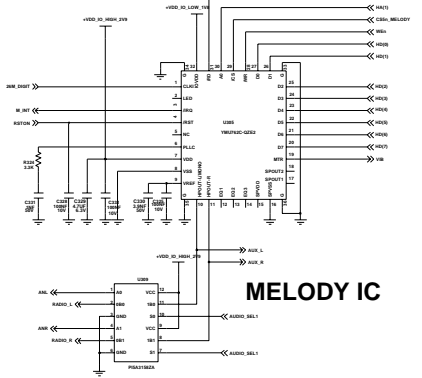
+VDD_IO_LOW_1V8
+VDD_IO_HIGH_2V9
HA(1)
CSS_MELODY
WEn
HD(0)
HD(1)
22
23
30
29
28
27
26
24
IOVDD
A0
/CS
/WR
D0
D1
26M_DIGIT
M_INT
RSTON
1
2
3
4
5
6
7
8
9
CLKI
LED
/IRQ
/RST
NC
PLLC
VDD
VSS
VREF
U305
YMU762C-QZE2
D2
D3
D4
D5
D6
D7
MTR
SPOUT2
SPOUT1
25
24
23
22
21
20
19
18
17
HD(2)
HD(3)
HD(4)
HD(5)
HD(6)
HD(7)
VIB
R320
3.3K
C331
1NF
50V
C326
100NF
10V
C329
4.7UF
6.3V
C332
100NF
10V
C330
2.2NF
50V
C333
1UF
10V
HPOUT-R/MONO
HPOUT-L
EQ1
EQ2
EQ3
SPVSS
SPVDD
10
11
12
13
14
15
16
+VDD_IO_HIGH_2V9
AUX_L
AUX_R
U309
ANL
RADIO_L
ANR
RADIO_R
1
2
3
4
5
6
A0
SB0
GND
A1
SB1
GND
VCC
1B0
S0
VCC
1B1
S1
12
11
10
9
8
7
AUDIO_SEL1
AUDIO_SEL1
PI5A3158ZA
MELODY IC